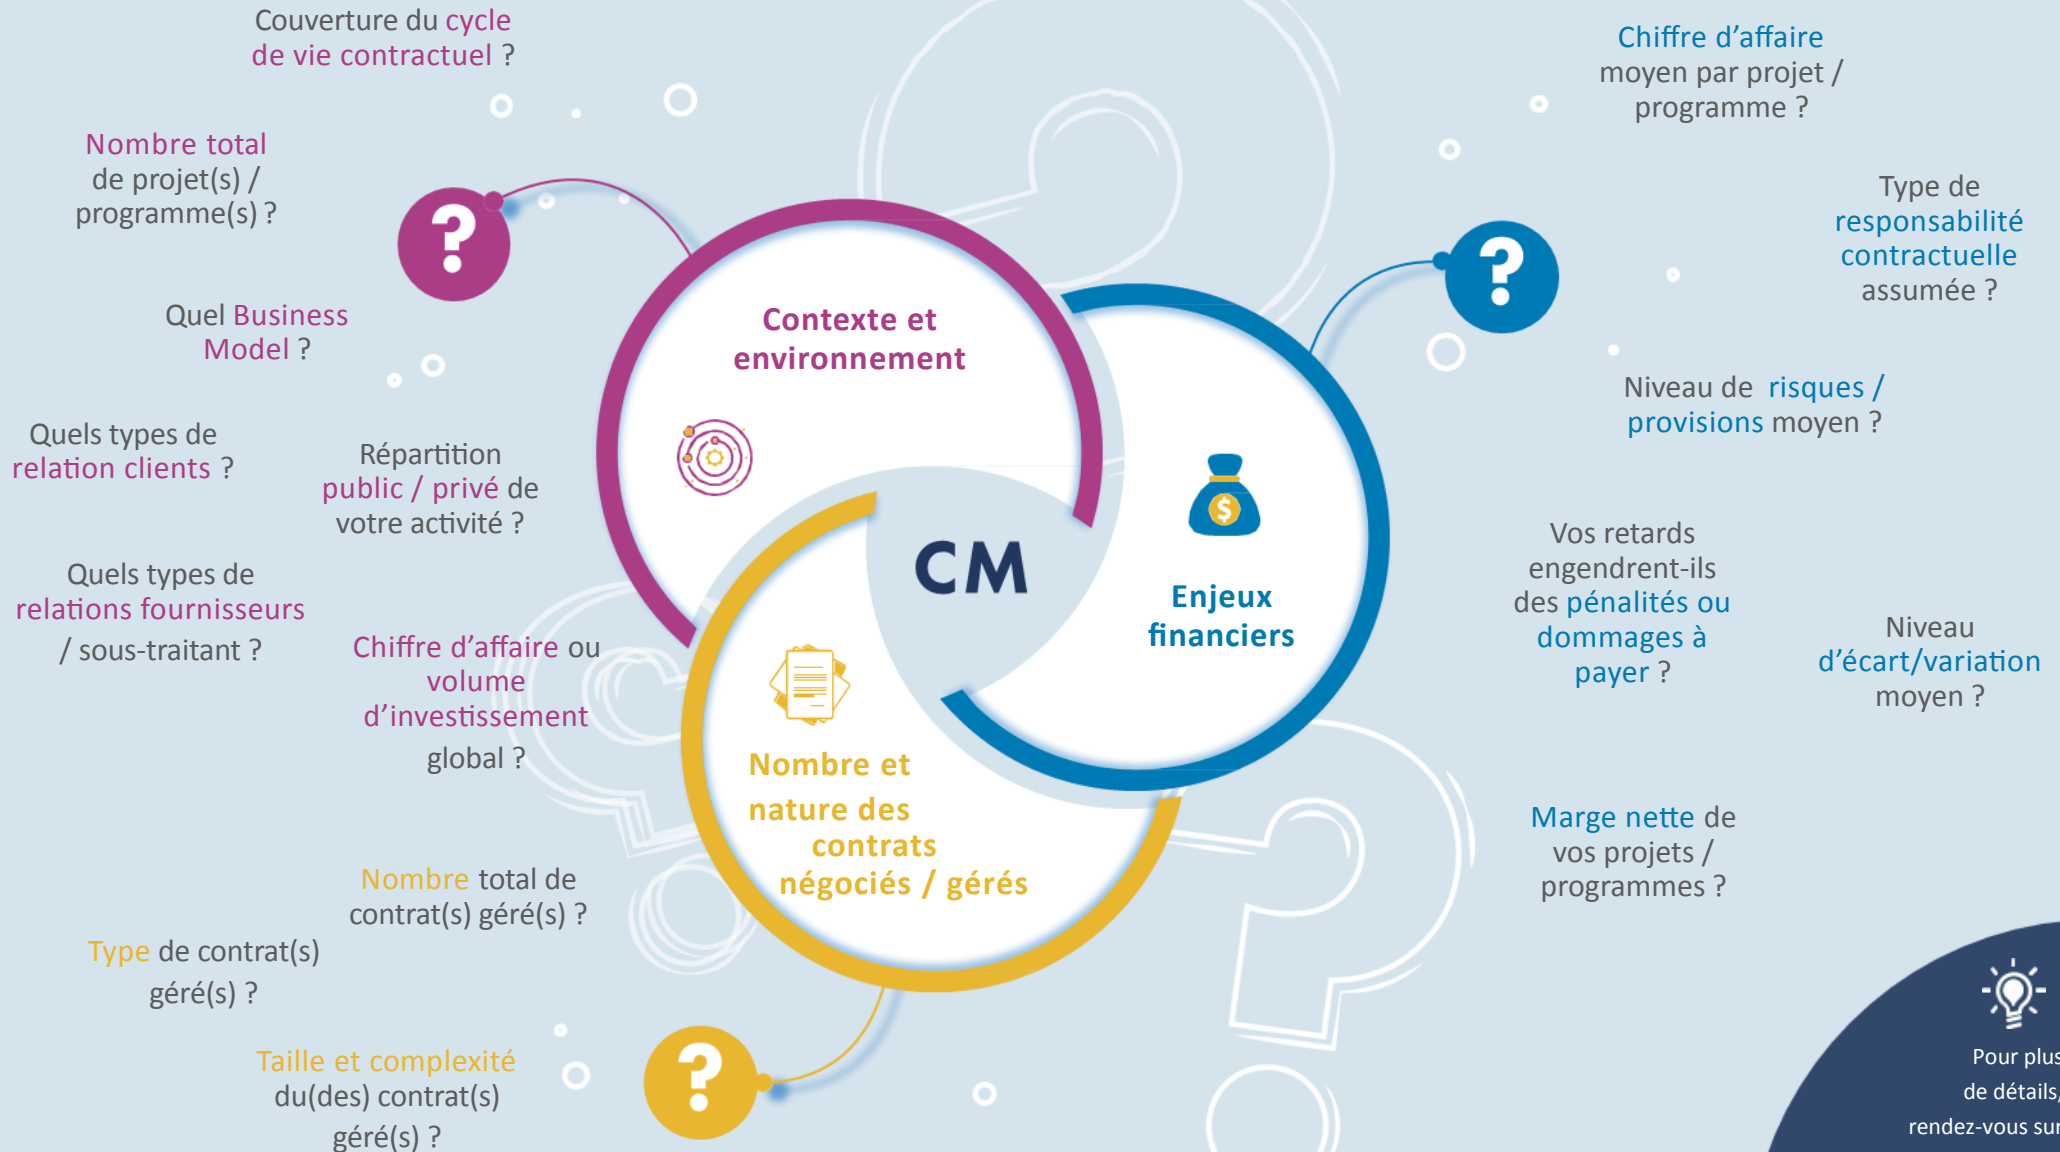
Couverture du cycle de vie contractuel ?

Nombre total de projet(s) / programme(s) ?

Quel Business Model ?

Quels types de relation clients ?

Répartition public / privé de votre activité ?

Quels types de relations fournisseurs / sous-traitant ?

Chiffre d'affaire ou volume d'investissement global ?

Nombre total de contrat(s) géré(s) ?

Type de contrat(s) géré(s) ?

Taille et complexité du(des) contrat(s) géré(s) ?

?

Contexte et environnement

CM

Enjeux financiers

Nombre et nature des contrats négociés / gérés

?

?

Chiffre d'affaire moyen par projet / programme ?

Type de responsabilité contractuelle assumée ?

Niveau de risques / provisions moyen ?

Vos retards engendrent-ils des pénalités ou dommages à payer ?

Niveau d'écart/variation moyen ?

Marge nette de vos projets / programmes ?

Pour plus de détails, rendez-vous sur